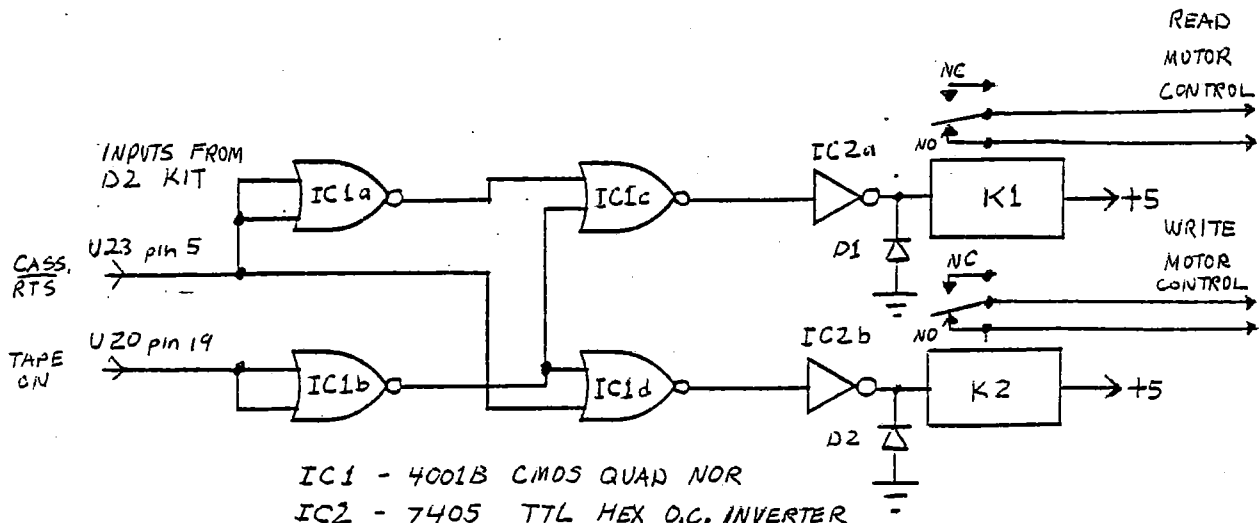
READ MOTOR CONTROL

NC

NO

INPUTS FROM D2 KIT

IC1a

IC1c

IC2a

K1

+5

$\frac{CASS.}{RTS}$

U23 pin 5

D1

WRITE MOTOR CONTROL

NC

NO

TAPE ON

U20 pin 19

IC1b

IC1d

IC2b

K2

+5

D2

IC1 - 4001B CMOS QUAD NOR

IC2 - 7405 TTL HEX O.C. INVERTER